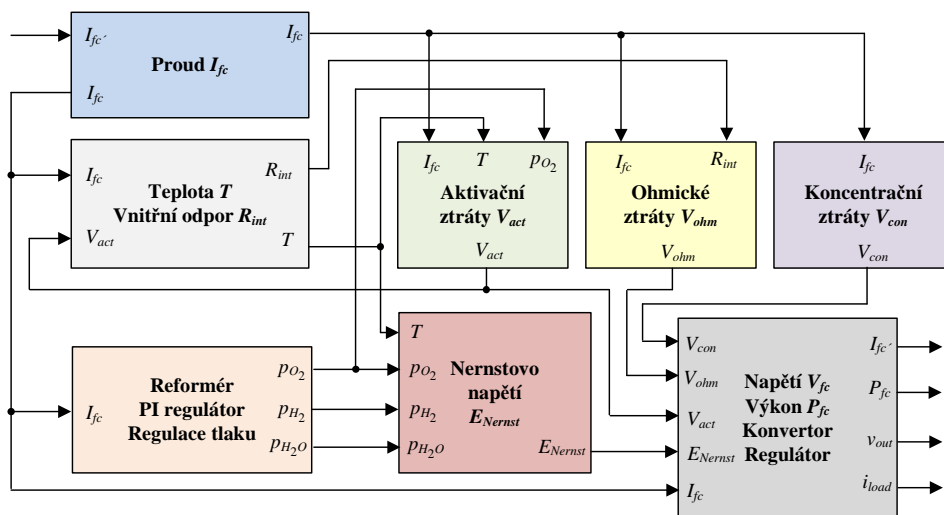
$I_{fc'}$ $I_{fc}$
**Proud $I_{fc}$**
$I_{fc}$

$I_{fc}$ $R_{int}$
**Teplota $T$**
**Vnitřní odpor $R_{int}$**
$V_{act}$ $T$

$I_{fc}$ $T$ $p_{O_2}$
**Aktivační ztráty $V_{act}$**
$V_{act}$

$I_{fc}$ $R_{int}$
**Ohmické ztráty $V_{ohm}$**
$V_{ohm}$

$I_{fc}$
**Koncentrační ztráty $V_{con}$**
$V_{con}$

$I_{fc}$
**Reformér**
**PI regulátor**
**Regulace tlaku**
$p_{O_2}$
$p_{H_2}$
$p_{H_2O}$

$T$
$p_{O_2}$
$p_{H_2}$
$p_{H_2O}$
**Nernstovo napětí $E_{Nernst}$**
$E_{Nernst}$

$V_{con}$
$V_{ohm}$
$V_{act}$
$E_{Nernst}$
$I_{fc}$
**Napětí $V_{fc}$**
**Výkon $P_{fc}$**
**Konvertor**
**Regulátor**
$I_{fc'}$
$P_{fc}$
$v_{out}$
$i_{load}$